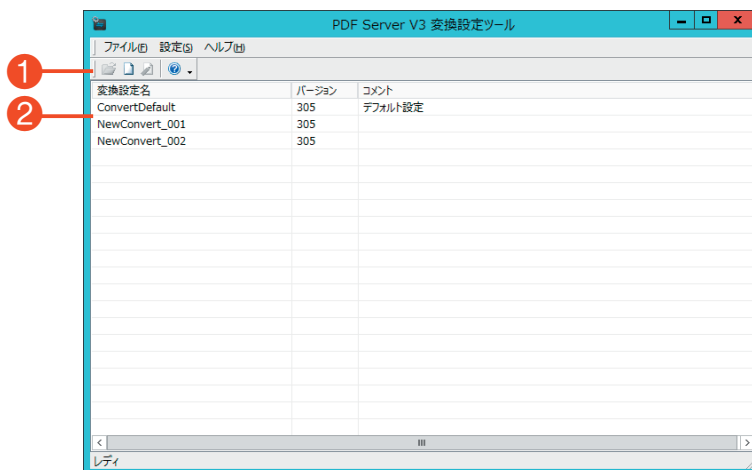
PDF Server V3 変換設定ツール

ファイル(F) 設定(S) ヘルプ(H)

1

2

| 変換設定名 | バージョン | コメント |
|---|---|---|
| ConvertDefault | 305 | デフォルト設定 |
| NewConvert_001 | 305 | |
| NewConvert_002 | 305 | |

レディ